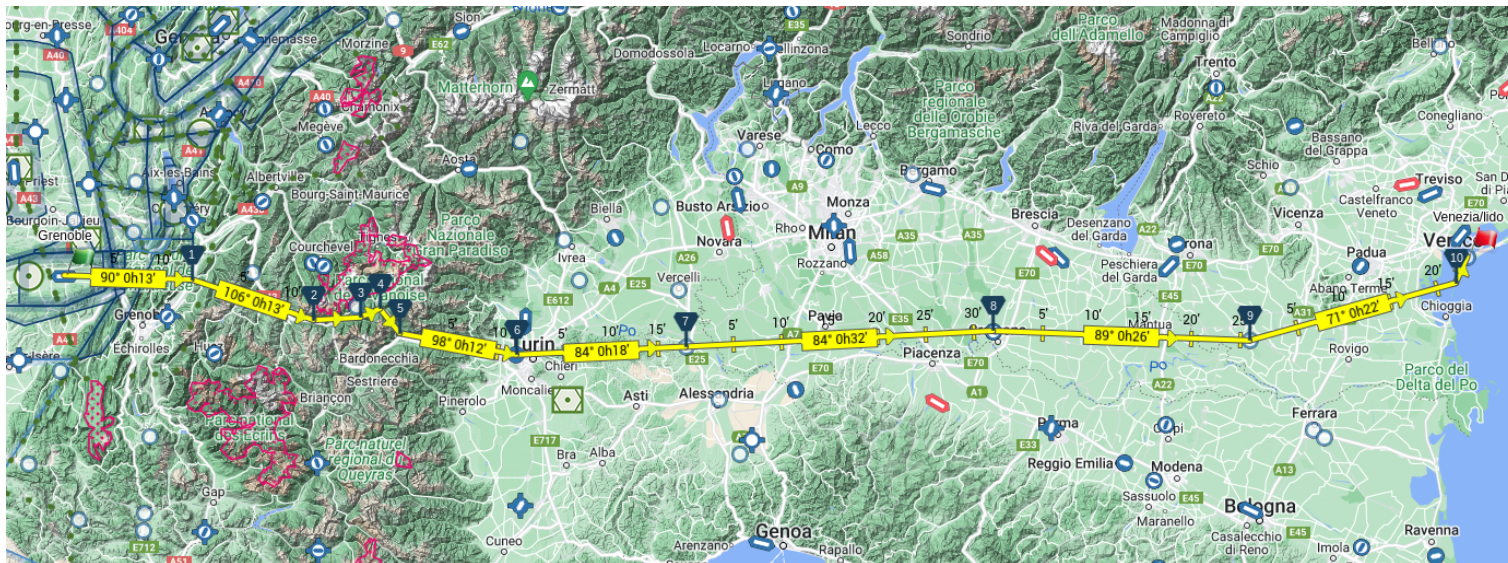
ourg-en-Bresse
Geneva
Sion
Morzine
E62
Matterhorn
Zermatt
Domodossola
Locarno
Bellinzona
E35
Parco dell'Adamello
Sondrio
Madonna di Campiglio
Belluno
Trento
Rovereto
Riva del Garda
Parco regionale delle Orobie Bergamasche
Lecco
Lugano
Varese
Como
Bergamo
Bassano del Grappa
Conegliano
Schio
Treviso
Castelfranco Veneto
Venezia/lido
Vicenza
Padua
Brescia
Desenzano del Garda
Peschiera del Garda
Verona
Busto Arsizio
Monza
Milan
Rho
Novara
Biella
Ivrea
Vercelli
Rozzano
Pavia
Piacenza
Mantua
Abano Terme
Chioggia
Parco del Delta del Po
Rovigo
Ferrara
Parco Nazionale Gran Paradiso
Aosta
Chamonix
Megève
Albertville
Bourg-Saint-Maurice
Aix-les-Bains
Chambéry
Courchevel
Grenoble
Bourgoin-Jallieu
Echirolles
Bardonecchia
Sestriere
Briançon
Pinerolo
Parc national des Ecrins
Parc naturel régional du Queyras
Gap
Cuneo
Turin
Chieri
Moncalieri
Asti
Alessandria
Bra
Alba
Genoa
Arenzano
Rapallo
Parma
Reggio Emilia
Modena
Carpi
Sassuolo
Maranello
Bologna
Casalecchio di Reno
Imola
Ravenna
A40
A41
A43
A4
A26
A9
A35
A58
A7
A1
A21
A22
A31
A13
E612
E25
E70
E35
E33
E45
E717
E712
90° 0h13'
106° 0h13'
98° 0h12'
84° 0h18'
84° 0h32'
89° 0h26'
71° 0h22'
1
2
3
4
5
6
7
8
9
10
5'
10'
15'
20'
25'
30'